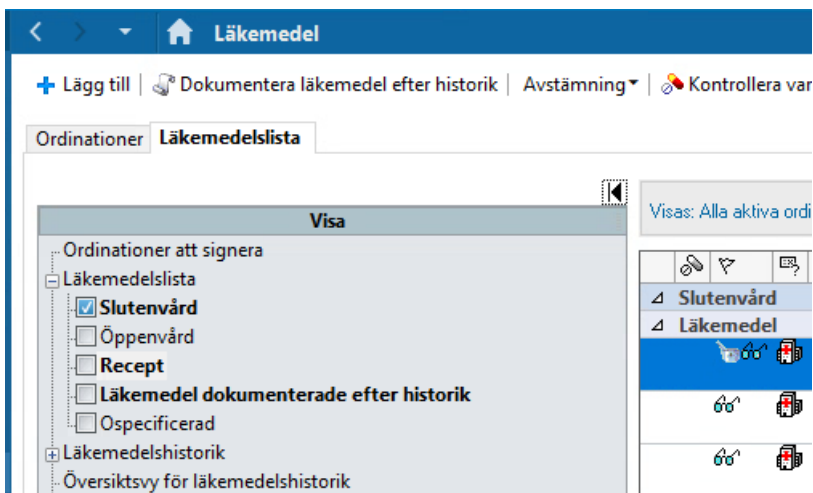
Läkemedel

Lägg till | Dokumentera läkemedel efter historik | Avstämning | Kontrollera var

Ordinationer Läkemedelslista

Visa

Ordinationer att signera
Läkemedelslista
Slutenvård
Öppenvård
Recept
Läkemedel dokumenterade efter historik
Ospecificerad
Läkemedelshistorik
Översiktsvy för läkemedelshistorik

Visas: Alla aktiva ordi

Slutenvård
Läkemedel